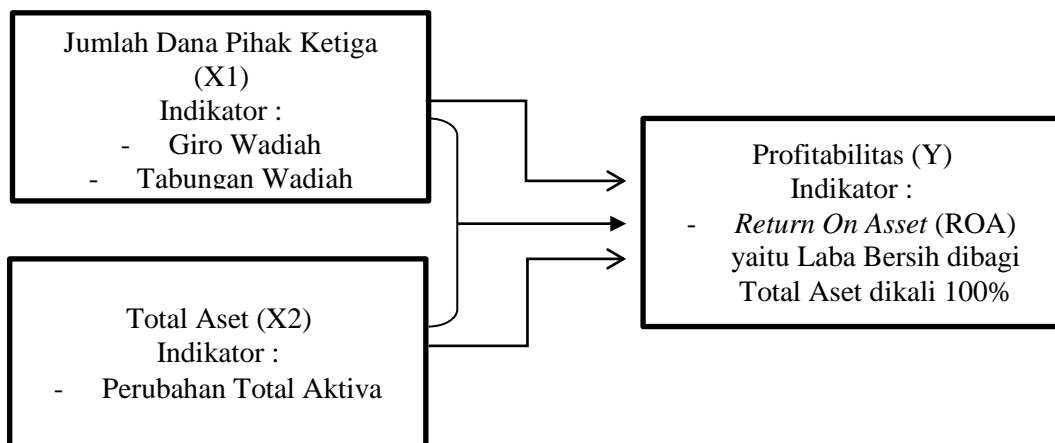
Jumlah Dana Pihak Ketiga
(X1)
Indikator :
- Giro Wadiah
- Tabungan Wadiah

Total Aset (X2)
Indikator :
- Perubahan Total Aktiva

Profitabilitas (Y)
Indikator :
- *Return On Asset* (ROA) yaitu Laba Bersih dibagi Total Aset dikali 100%